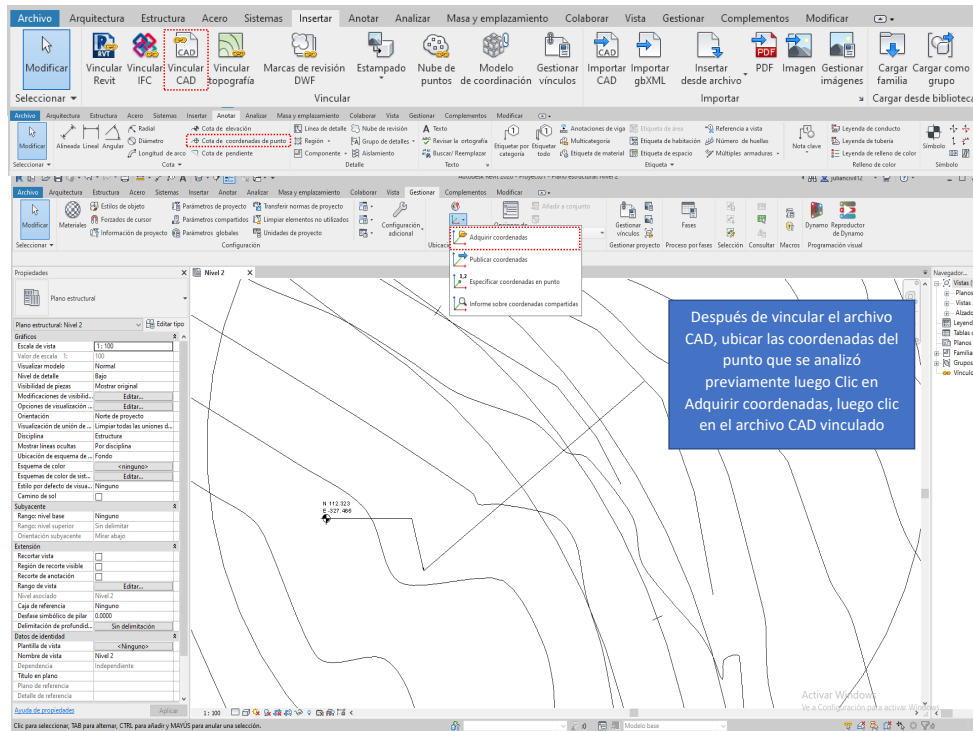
Archivo Arquitectura Estructura Acero Sistemas Insertar Anotar Analizar Masa y emplazamiento Colaborar Vista Gestionar Complementos Modificar

Modificar
Seleccionar
Vincular Revit
Vincular IFC
Vincular CAD
Vincular topografía
Marcas de revisión DWF
Estampado
Nube de puntos
Modelo de coordinación
Gestionar vínculos
Vincular
Importar CAD
Importar gbXML
Insertar desde archivo
PDF
Imagen
Gestionar imágenes
Importar
Cargar familia
Cargar como grupo
Cargar desde biblioteca

Archivo Arquitectura Estructura Acero Sistemas Insertar Anotar Analizar Masa y emplazamiento Colaborar Vista Gestionar Complementos Modificar
Modificar
Alineada Lineal Angular
Radial
Diámetro
Longitud de arco
Cota de elevación
Cota de coordenadas de punto
Cota de pendiente
Cota
Línea de detalle
Región
Componente
Nube de revisión
Grupo de detalles
Aislamiento
Detalle
Texto
Revisar la ortografía
Buscar/ Reemplazar
Texto
Etiquetar por categoría
Etiquetar todo
Anotaciones de viga
Multicategoría
Etiqueta de material
Etiqueta de área
Etiqueta de habitación
Etiqueta de espacio
Referencia a vista
Número de huellas
Múltiples armaduras
Etiqueta
Nota clave
Leyenda de conducto
Leyenda de tubería
Leyenda de relleno de color
Relleno de color
Símbolo
Símbolo
Seleccionar

Autodesk Revit 2020 - Project1 - Plano estructural: Nivel 2
Archivo Arquitectura Estructura Acero Sistemas Insertar Anotar Analizar Masa y emplazamiento Colaborar Vista Gestionar Complementos Modificar
Modificar
Materiales
Estilos de objeto
Forzados de cursor
Información de proyecto
Parámetros de proyecto
Parámetros compartidos
Parámetros globales
Transferir normas de proyecto
Limpiar elementos no utilizados
Unidades de proyecto
Configuración
Configuración adicional
Ubicaci
Añadir a conjunto
Adquirir coordenadas
Publicar coordenadas
Especificar coordenadas en punto
Informe sobre coordenadas compartidas
Gestionar vínculos
Gestión proyecto
Fases
Proceso por fases
Selección
Consultar
Macros
Dynamo
Reproductor de Dynamo
Programación visual
Seleccionar

Propiedades
Plano estructural
Plano estructural: Nivel 2
Editar tipo
Gráficos
| | |
|---|---|
| Escala de vista | 1 : 100 |
| Valor de escala 1: | 100 |
| Visualizar modelo | Normal |
| Nivel de detalle | Bajo |
| Visibilidad de piezas | Mostrar original |
| Modificaciones de visibilid... | Editar... |
| Opciones de visualización ... | Editar... |
| Orientación | Norte de proyecto |
| Visualización de unión de ... | Limpiar todas las uniones d... |
| Disciplina | Estructura |
| Mostrar líneas ocultas | Por disciplina |
| Ubicación de esquema de ... | Fondo |
| Esquema de color | <ninguno> |
| Esquemas de color del sist... | Editar... |
| Estilo por defecto de visua... | Ninguno |
| Camino de sol | |
Subyacente
| | |
|---|---|
| Rango: nivel base | Ninguno |
| Rango: nivel superior | Sin delimitar |
| Orientación subyacente | Mirar abajo |
Extensión
| | |
|---|---|
| Recortar vista | |
| Región de recorte visible | |
| Recorte de anotación | |
| Rango de vista | Editar... |
| Nivel asociado | Nivel 2 |
| Caja de referencia | Ninguno |
| Desfase simbólico de pilar | 0.0000 |
| Delimitación de profundid... | Sin delimitación |
Datos de identidad
| | |
|---|---|
| Plantilla de vista | <Ninguno> |
| Nombre de vista | Nivel 2 |
| Dependencia | Independiente |
| Título en plano | |
| Plano de referencia | |
| Detalle de referencia | |
Ayuda de propiedades
Aplicar

Nivel 2
N 112.323
E -327.466

Después de vincular el archivo CAD, ubicar las coordenadas del punto que se analizó previamente luego Clic en Adquirir coordenadas, luego clic en el archivo CAD vinculado

Navegador
Vistas (t
Planos
Vistas
Alzado
Leyend
Tablas
Planos
Familia
Grupos
Vínculo

1 : 100
Activar Windows
Ve a Configuración para activar Windows.
Clic para seleccionar, TAB para alternar, CTRL para añadir y MAYÚS para anular una selección.
0
Modelo base